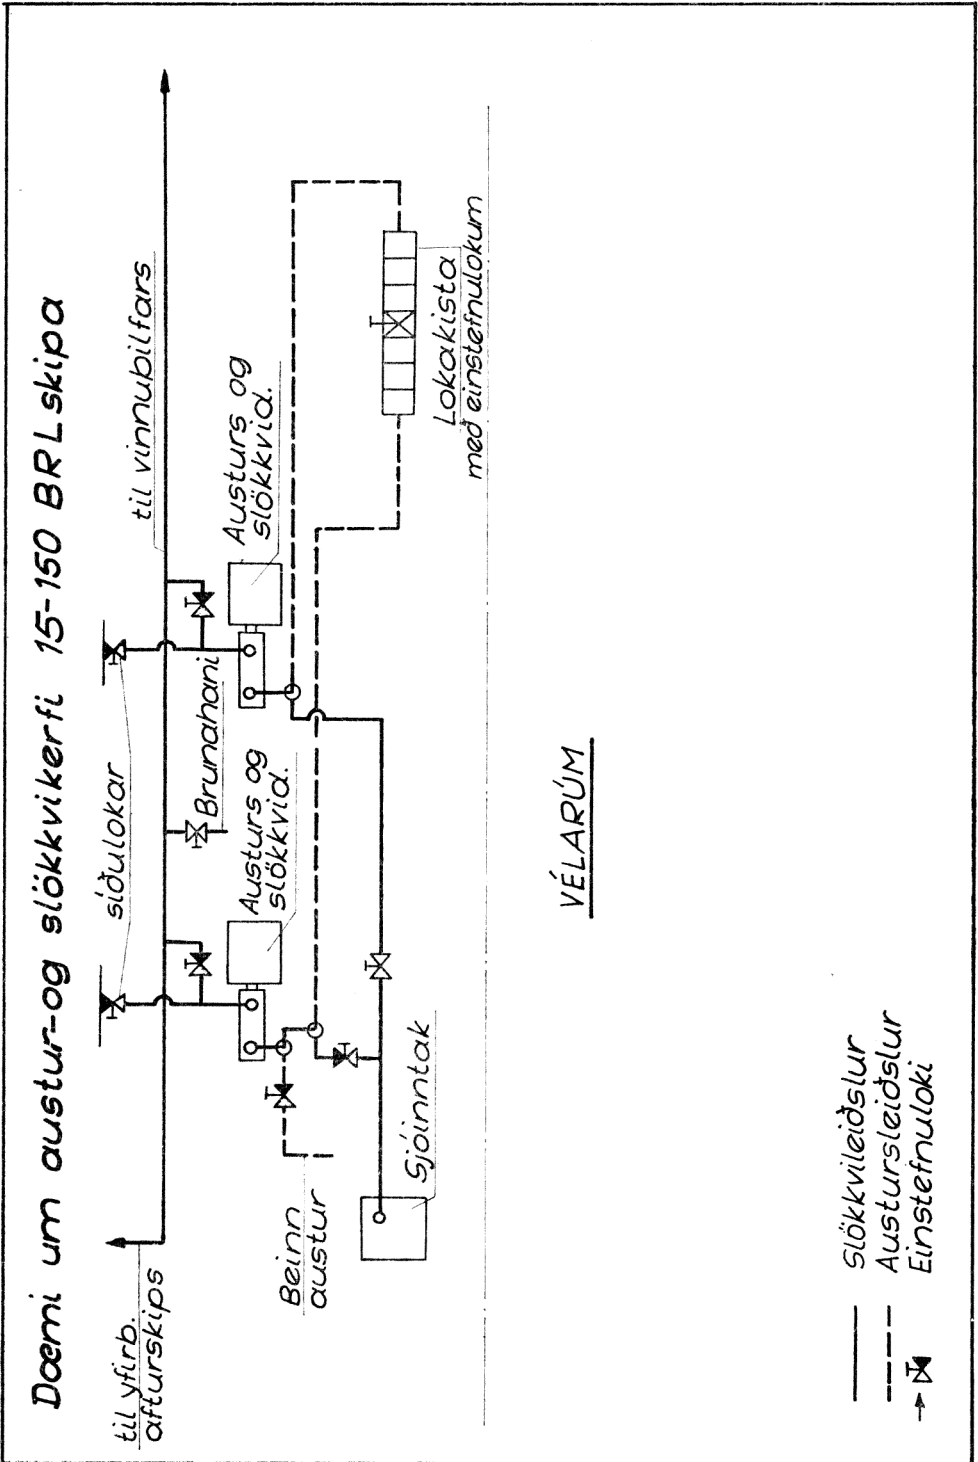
Dœmi um austur-og slökkvikerfi 15-150 BRL skipa

til yfirb. afturskips

síðulokar

Brunahani

til vinnubilfars

Austurs og slökkvid.

Austurs og slökkvid.

Beinn austur

Sjóinntak

Lokakista með einstefnulokum

VÉLARÚM

Slökkvileiðslur
Austursleiðslur
Einstefnuloki